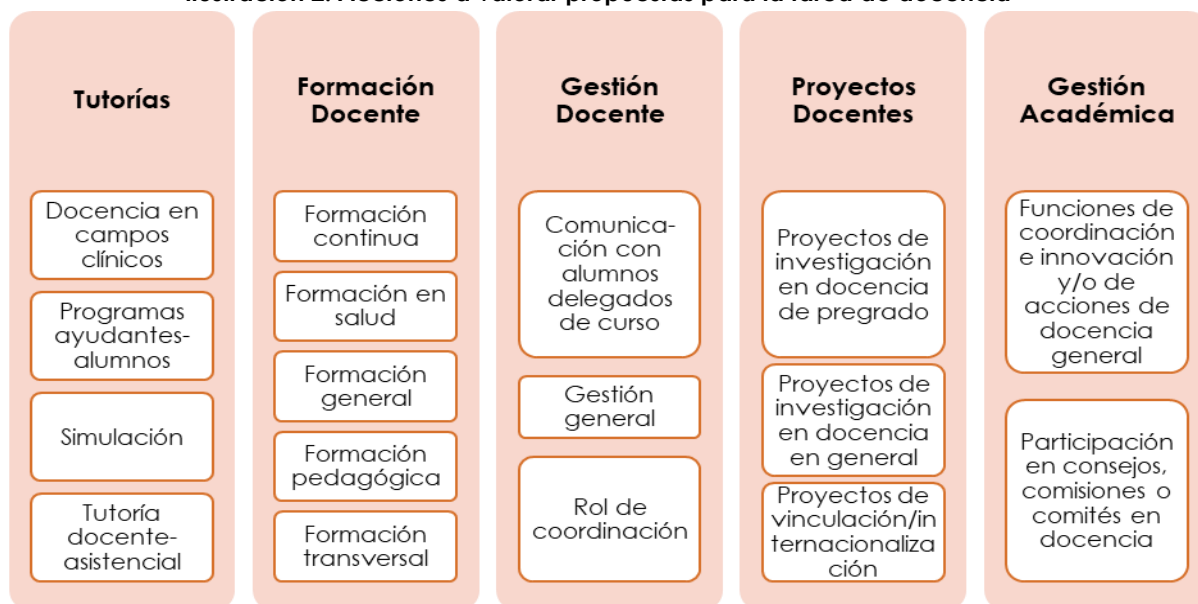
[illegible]

Tutorías

Docencia en campos clínicos

Programas ayudantes-alumnos

Simulación

Tutoría docente-asistencial

Formación Docente

Formación continua

Formación en salud

Formación general

Formación pedagógica

Formación transversal

Gestión Docente

Comunicación con alumnos delegados de curso

Gestión general

Rol de coordinación

Proyectos Docentes

Proyectos de investigación en docencia de pregrado

Proyectos de investigación en docencia en general

Proyectos de vinculación/internacionalización

Gestión Académica

Funciones de coordinación e innovación y/o de acciones de docencia general

Participación en consejos, comisiones o comités en docencia